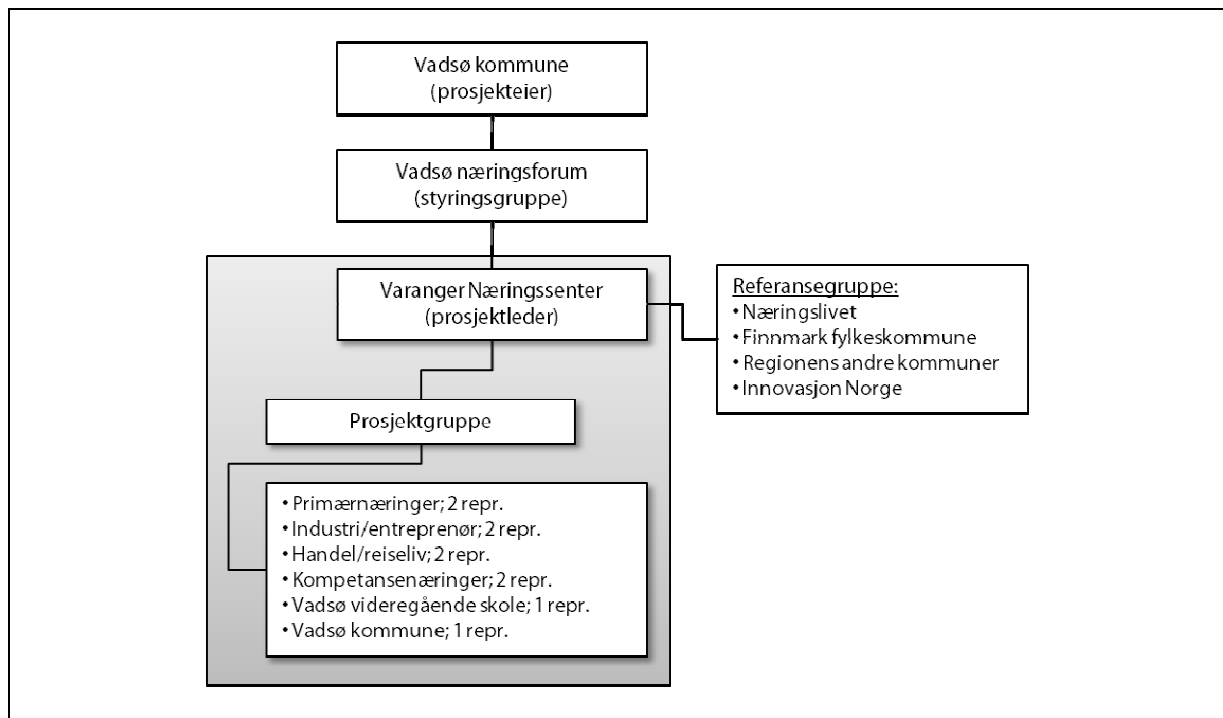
Vadsø kommune
(prosjekteier)

Vadsø næringsforum
(styringsgruppe)

Varanger Næringssenter
(prosjektleder)

Referansegruppe:
• Næringslivet
• Finnmark fylkeskommune
• Regionens andre kommuner
• Innovasjon Norge

Prosjektgruppe

• Primærnæringer; 2 repr.
• Industri/entreprenør; 2 repr.
• Handel/reiseliv; 2 repr.
• Kompetansenæringer; 2 repr.
• Vadsø videregående skole; 1 repr.
• Vadsø kommune; 1 repr.